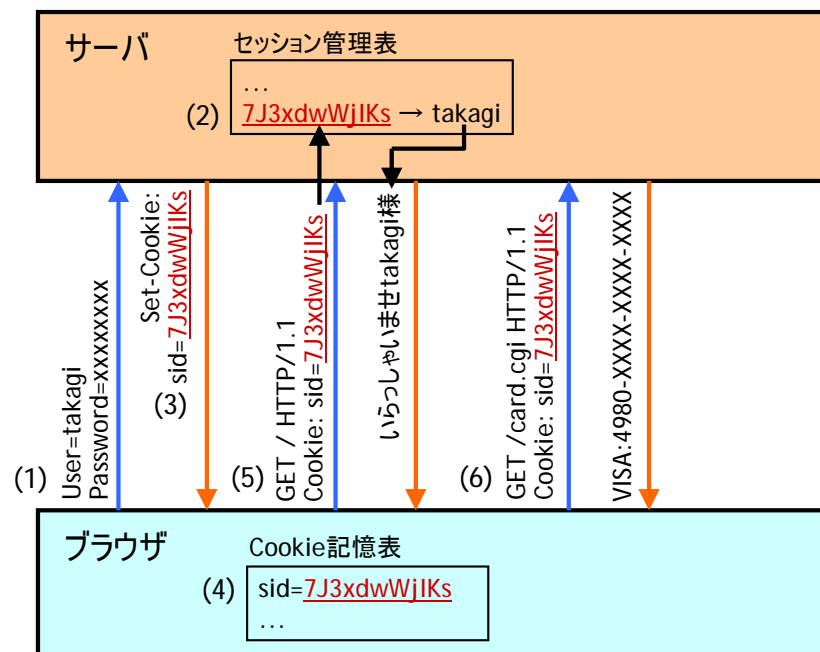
サーバ

セッション管理表

…

(2) 7J3xdwWjIKs → takagi

(1) User=takagi
Password=xxxxxxxx

Set-Cookie:
sid=7J3xdwWjIKs
(3)

(5) GET / HTTP/1.1
Cookie: sid=7J3xdwWjIKs

いらっしゃいませtakagi様

(6) GET /card.cgi HTTP/1.1
Cookie: sid=7J3xdwWjIKs

VISA:4980-XXXX-XXXX-XXXX

ブラウザ

Cookie記憶表

(4) sid=7J3xdwWjIKs

…